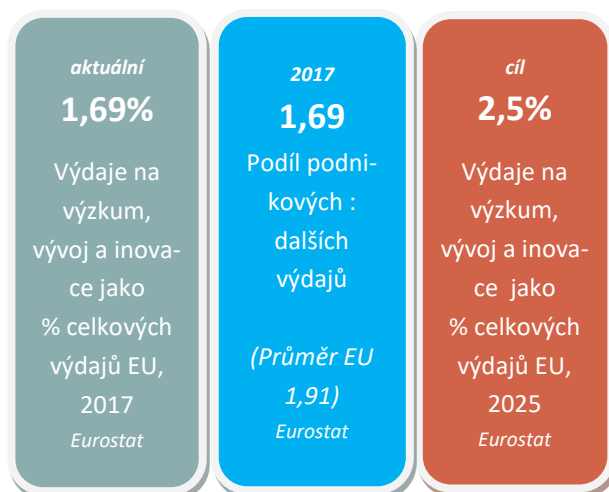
aktuální
1,69%
Výdaje na výzkum, vývoj a inovace jako % celkových výdajů EU, 2017
Eurostat

2017
1,69
Podíl podnikových : dalších výdajů

(Průměr EU 1,91)
Eurostat

cíl
2,5%
Výdaje na výzkum, vývoj a inovace jako % celkových výdajů EU, 2025
Eurostat